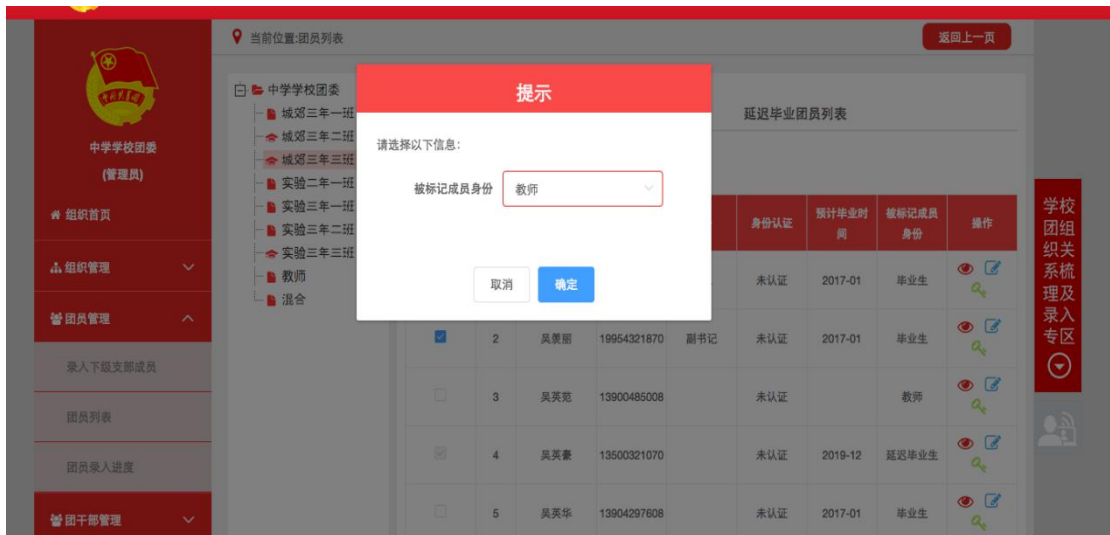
当前位置:团员列表

返回上一页

中学学校团委
(管理员)

组织首页

组织管理

团员管理

录入下级支部成员

团员列表

团员录入进度

团干部管理

中学学校团委
城郊三年一班
城郊三年二班
城郊三年三班
实验二年一班
实验三年一班
实验三年二班
实验三年三班
教师
混合

提示

请选择以下信息:

被标记成员身份 教师

取消 确定

延迟毕业团员列表

| | | | | | 身份认证 | 预计毕业时间 | 被标记成员身份 | 操作 |
|---|---|---|---|---|---|---|---|---|
| | | | | | 未认证 | 2017-01 | 毕业生 | |
| ☑ | 2 | 吴羡丽 | 19954321870 | 副书记 | 未认证 | 2017-01 | 毕业生 | |
| | 3 | 吴英范 | 13900485008 | | 未认证 | | 教师 | |
| | 4 | 吴英豪 | 13500321070 | | 未认证 | 2019-12 | 延迟毕业生 | |
| | 5 | 吴英华 | 13904297608 | | 未认证 | 2017-01 | 毕业生 | |

学校团组织关系梳理及录入专区